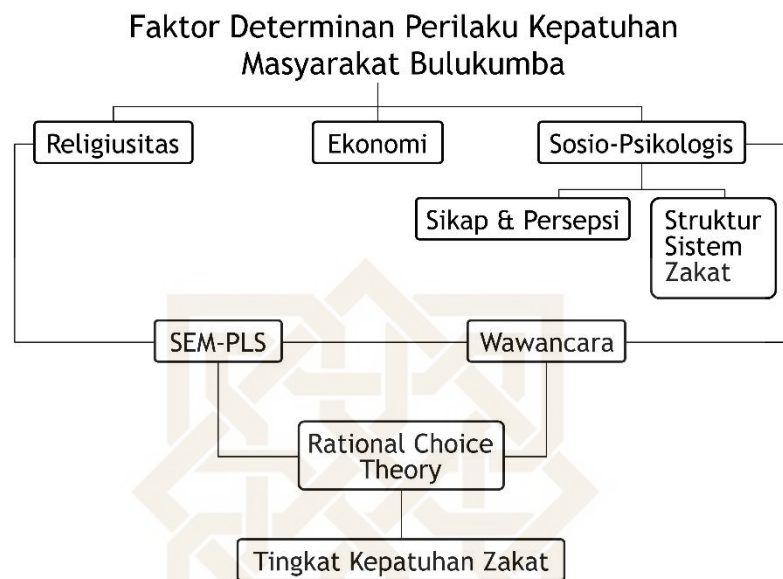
Faktor Determinan Perilaku Kepatuhan Masyarakat Bulukumba

Religiusitas

Ekonomi

Sosio-Psikologis

Sikap & Persepsi

Struktur Sistem Zakat

SEM-PLS

Wawancara

Rational Choice Theory

Tingkat Kepatuhan Zakat